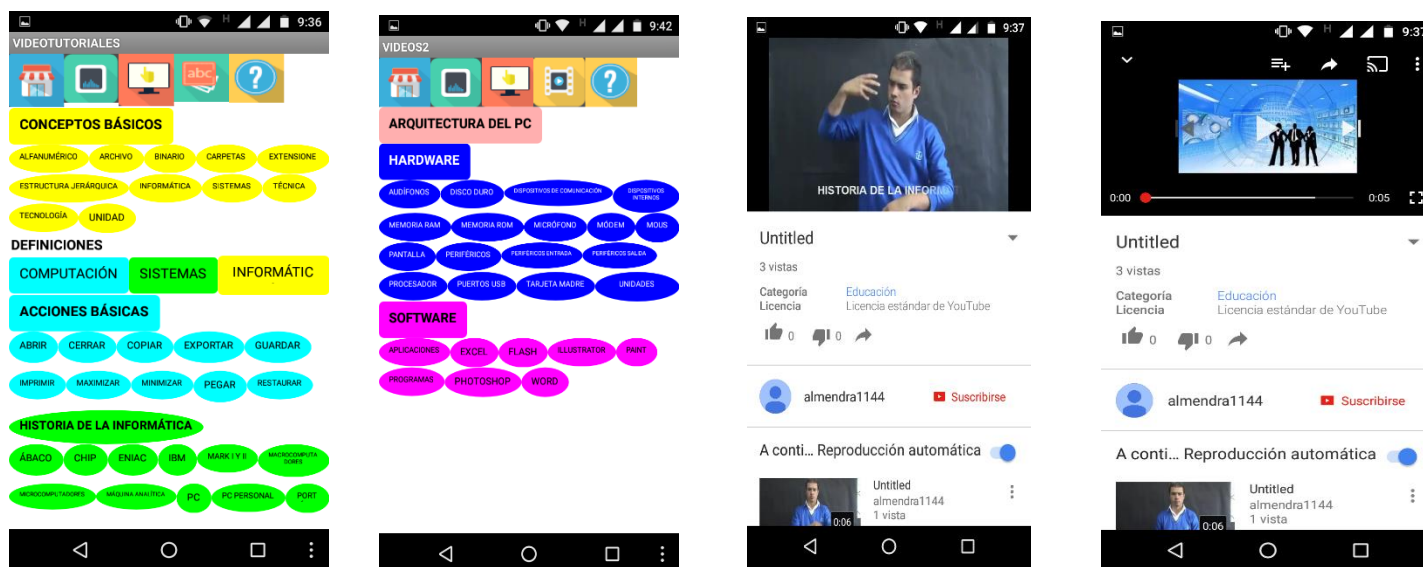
9:36
VIDEOTUTORIALES
abc
?
CONCEPTOS BÁSICOS
ALFANUMÉRICO ARCHIVO BINARIO CARPETAS EXTENSIONE
ESTRUCTURA JERÁRQUICA INFORMÁTICA SISTEMAS TÉCNICA
TECNOLOGÍA UNIDAD
DEFINICIONES
COMPUTACIÓN SISTEMAS INFORMÁTIC
ACCIONES BÁSICAS
ABRIR CERRAR COPIAR EXPORTAR GUARDAR
IMPRIMIR MAXIMIZAR MINIMIZAR PEGAR RESTAURAR
HISTORIA DE LA INFORMÁTICA
ÁBACO CHIP ENIAC IBM MARK I Y II MACROCOMPUTADORES
MICROCOMPUTADORES MÁQUINA ANALÍTICA PC PC PERSONAL PORT

9:42
VIDEOS2
?
ARQUITECTURA DEL PC
HARDWARE
AUDÍFONOS DISCO DURO DISPOSITIVOS DE COMUNICACIÓN DISPOSITIVOS INTERNOS
MEMORIA RAM MEMORIA ROM MICRÓFONO MÓDEM MOUS
PANTALLA PERIFÉRICOS PERIFÉRICOS ENTRADA PERIFÉRICOS SALIDA
PROCESADOR PUERTOS USB TARJETA MADRE UNIDADES
SOFTWARE
APLICACIONES EXCEL FLASH ILLUSTRATOR PAINT
PROGRAMAS PHOTOSHOP WORD

9:37
HISTORIA DE LA INFORMA
Untitled
3 vistas
Categoría Educación
Licencia Licencia estándar de YouTube
0 0
almendra1144 Suscribirse
A conti… Reproducción automática
Untitled
almendra1144
1 vista
0:06

9:37
0:00 0:05
Untitled
3 vistas
Categoría Educación
Licencia Licencia estándar de YouTube
0 0
almendra1144 Suscribirse
A conti… Reproducción automática
Untitled
almendra1144
1 vista
0:06